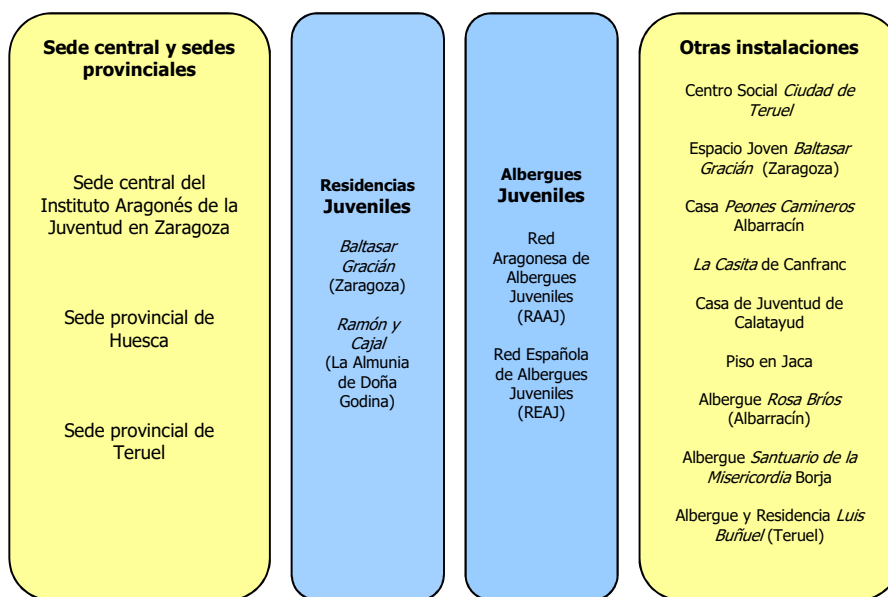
Sede central y sedes provinciales

Sede central del Instituto Aragonés de la Juventud en Zaragoza

Sede provincial de Huesca

Sede provincial de Teruel

Residencias Juveniles

Baltasar Gracián (Zaragoza)

Ramón y Cajal (La Almunia de Doña Godina)

Albergues Juveniles

Red Aragonesa de Albergues Juveniles (RAAJ)

Red Española de Albergues Juveniles (REAJ)

Otras instalaciones

Centro Social Ciudad de Teruel

Espacio Joven Baltasar Gracián (Zaragoza)

Casa Peones Camineros Albarracín

La Casita de Canfranc

Casa de Juventud de Calatayud

Piso en Jaca

Albergue Rosa Bríos (Albarracín)

Albergue Santuario de la Misericordia Borja

Albergue y Residencia Luis Buñuel (Teruel)